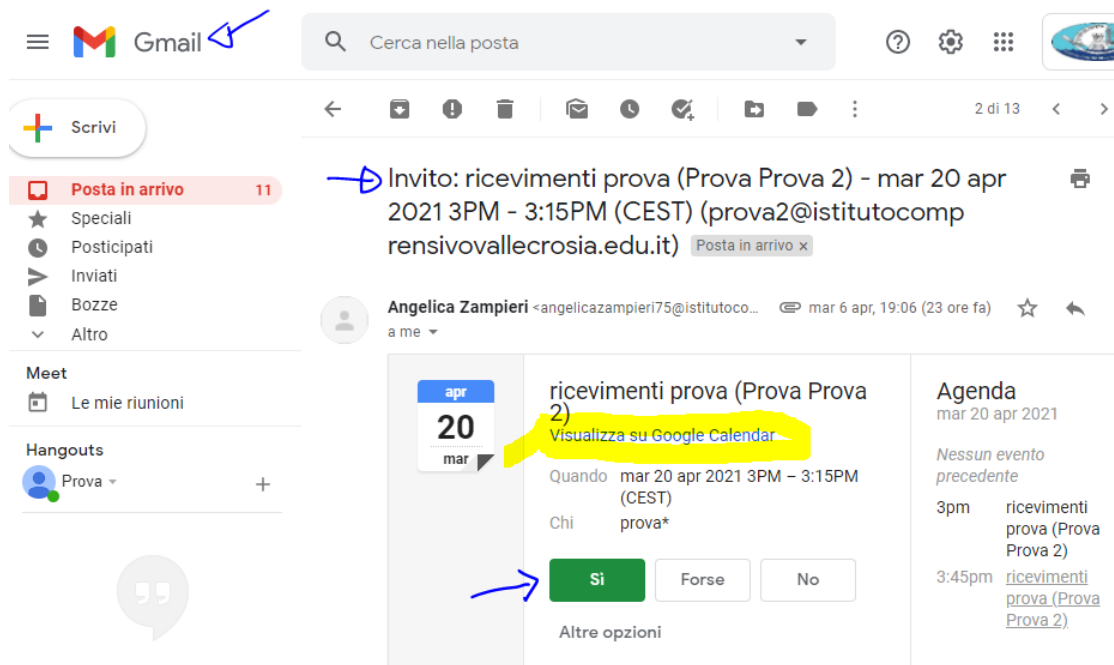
Gmail

Cerca nella posta

Scrivi

Posta in arrivo 11
Speciali
Posticipati
Inviati
Bozze
Altro

Meet
Le mie riunioni

Hangouts
Prova

2 di 13

Invito: ricevimenti prova (Prova Prova 2) - mar 20 apr 2021 3PM - 3:15PM (CEST) (prova2@istitutocomprensivovallecrosia.edu.it) Posta in arrivo ×

Angelica Zampieri <angelicazampieri75@istitutoco... mar 6 apr, 19:06 (23 ore fa)
a me

apr
20
mar

ricevimenti prova (Prova Prova 2)
Visualizza su Google Calendar

Quando mar 20 apr 2021 3PM – 3:15PM (CEST)
Chi prova*

Sì
Forse
No

Altre opzioni

Agenda
mar 20 apr 2021

Nessun evento precedente

3pm ricevimenti prova (Prova Prova 2)
3:45pm ricevimenti prova (Prova Prova 2)